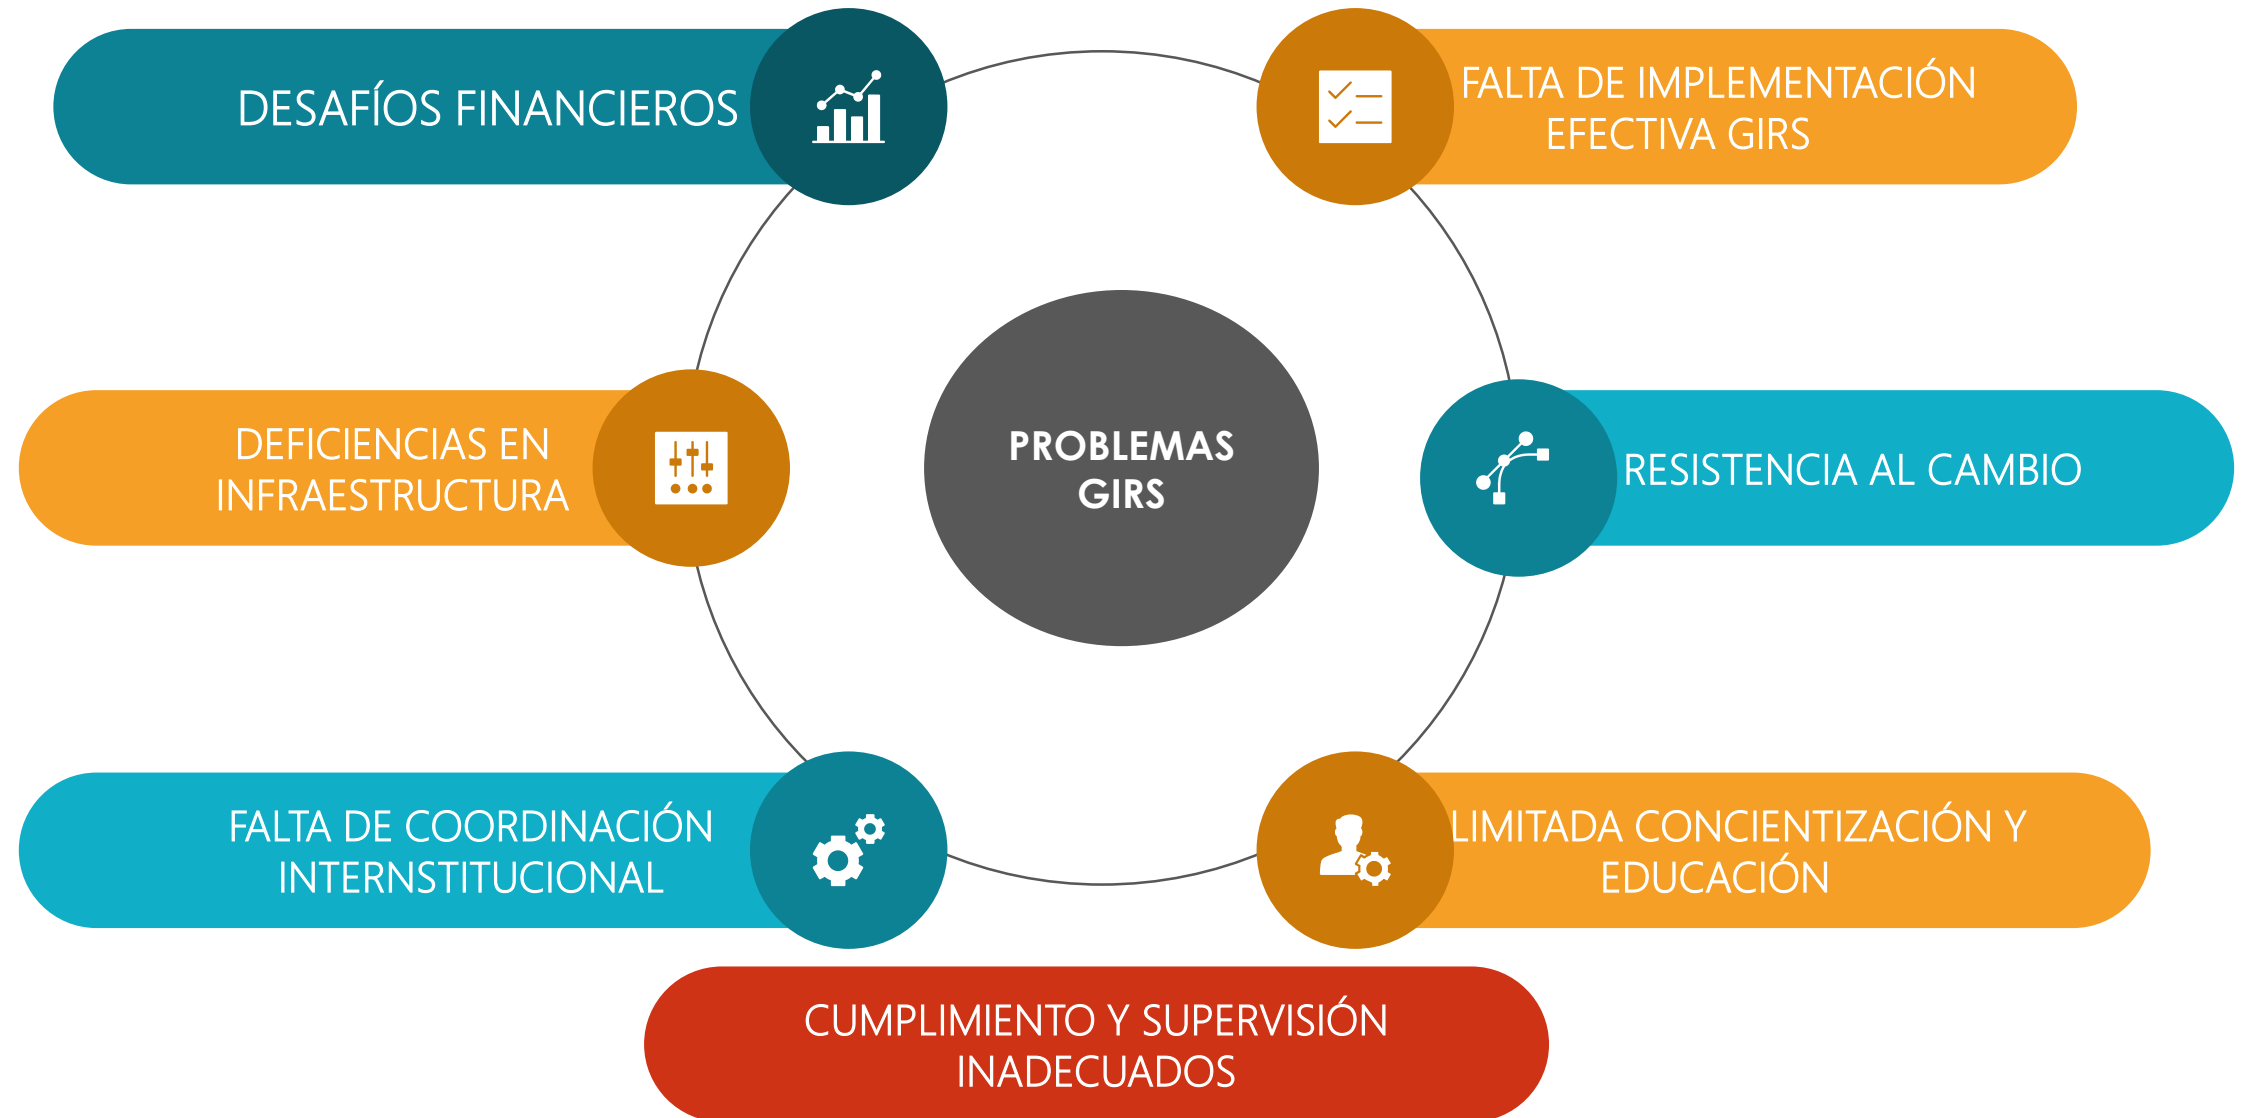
DESAFÍOS FINANCIEROS

FALTA DE IMPLEMENTACIÓN EFECTIVA GIRS

DEFICIENCIAS EN INFRAESTRUCTURA

PROBLEMAS GIRS

RESISTENCIA AL CAMBIO

FALTA DE COORDINACIÓN INTERNSTITUCIONAL

LIMITADA CONCIENTIZACIÓN Y EDUCACIÓN

CUMPLIMIENTO Y SUPERVISIÓN INADECUADOS